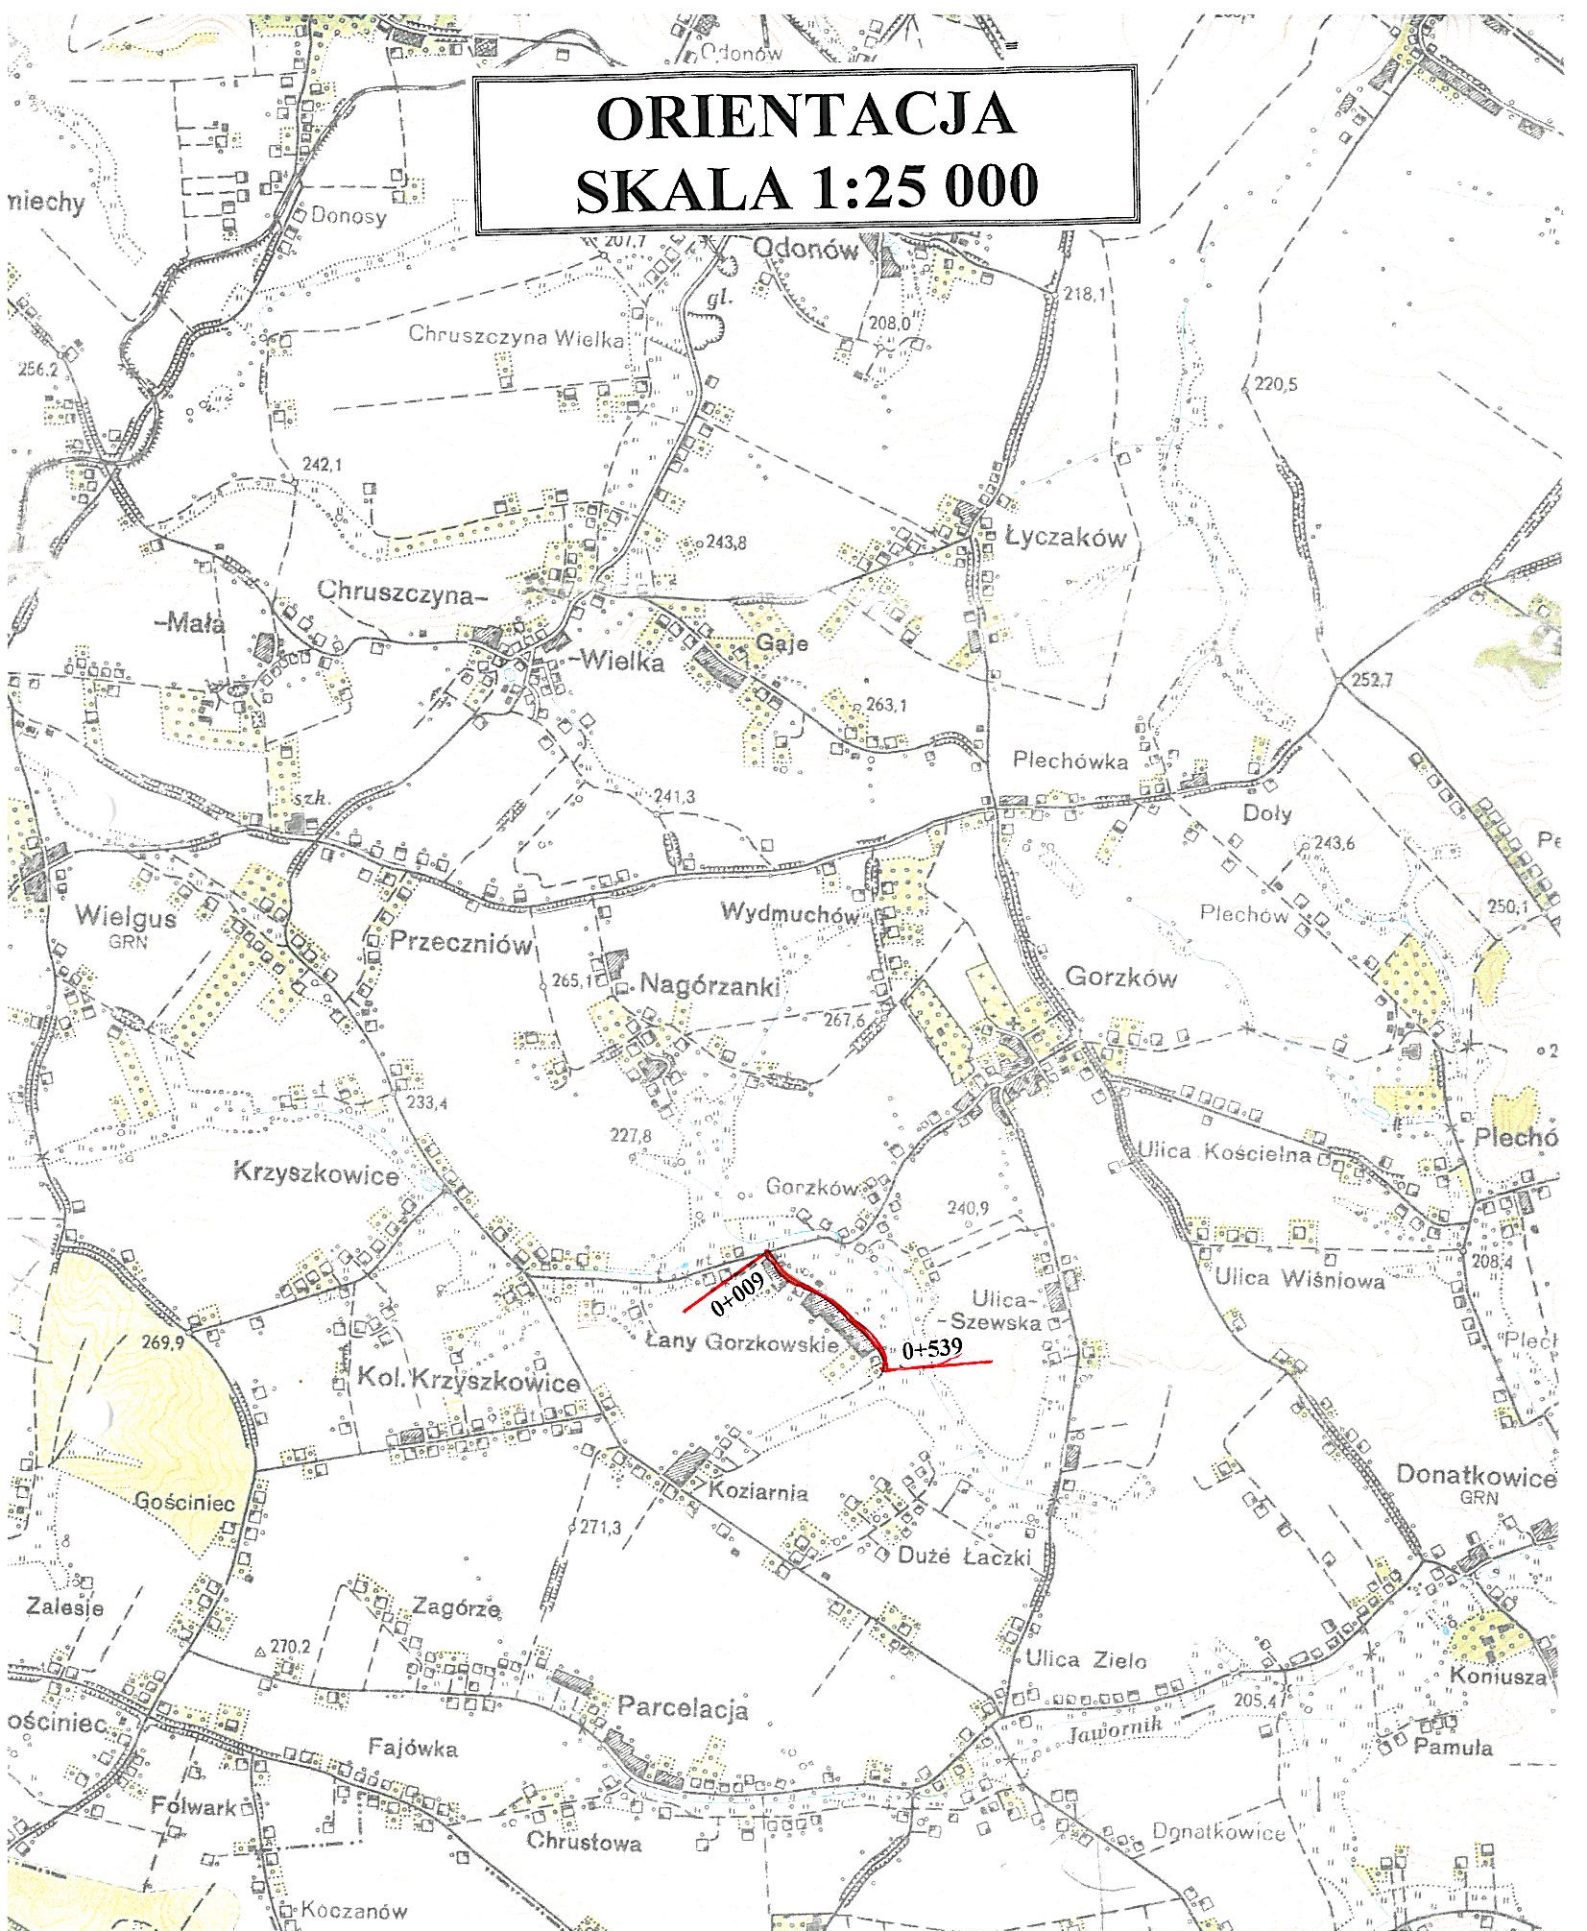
ORIENTACJA
SKALA 1:25 000

Odonów
niechy
Donosy
207,7
Odonów
gl.
218,1
208,0
Chruszczyna Wielka
256,2
220,5
242,1
243,8
Łyczaków
Chruszczyna-
-Mała
-Wielka
Gaje
252,7
263,1
Plechówka
szk.
241,3
Doły
243,6
Pe
Wydmuchów
Plechów
250,1
Wielgus
GRN
Przeczniów
265,1
Nagórzanki
Gorzków
267,6
233,4
227,8
Plechó
Ulica Kościelna
Krzyszkowice
Gorzków
240,9
208,4
0+009
Ulica Wiśniowa
Ulica-
-Szewska
Plecl
269,9
Łany Gorzkowskie
0+539
Kol. Krzyszkowice
Donatkowice
GRN
Koziarnia
Gościniec
271,3
Duże Łaczki
Zalesie
Zagórze
270,2
Ulica Zielo
Koniusza
Parcelacja
205,4
ościniec
Jawornik
Pamuła
Fajówka
Folwark
Chrustowa
Donatkowice
Koczanów